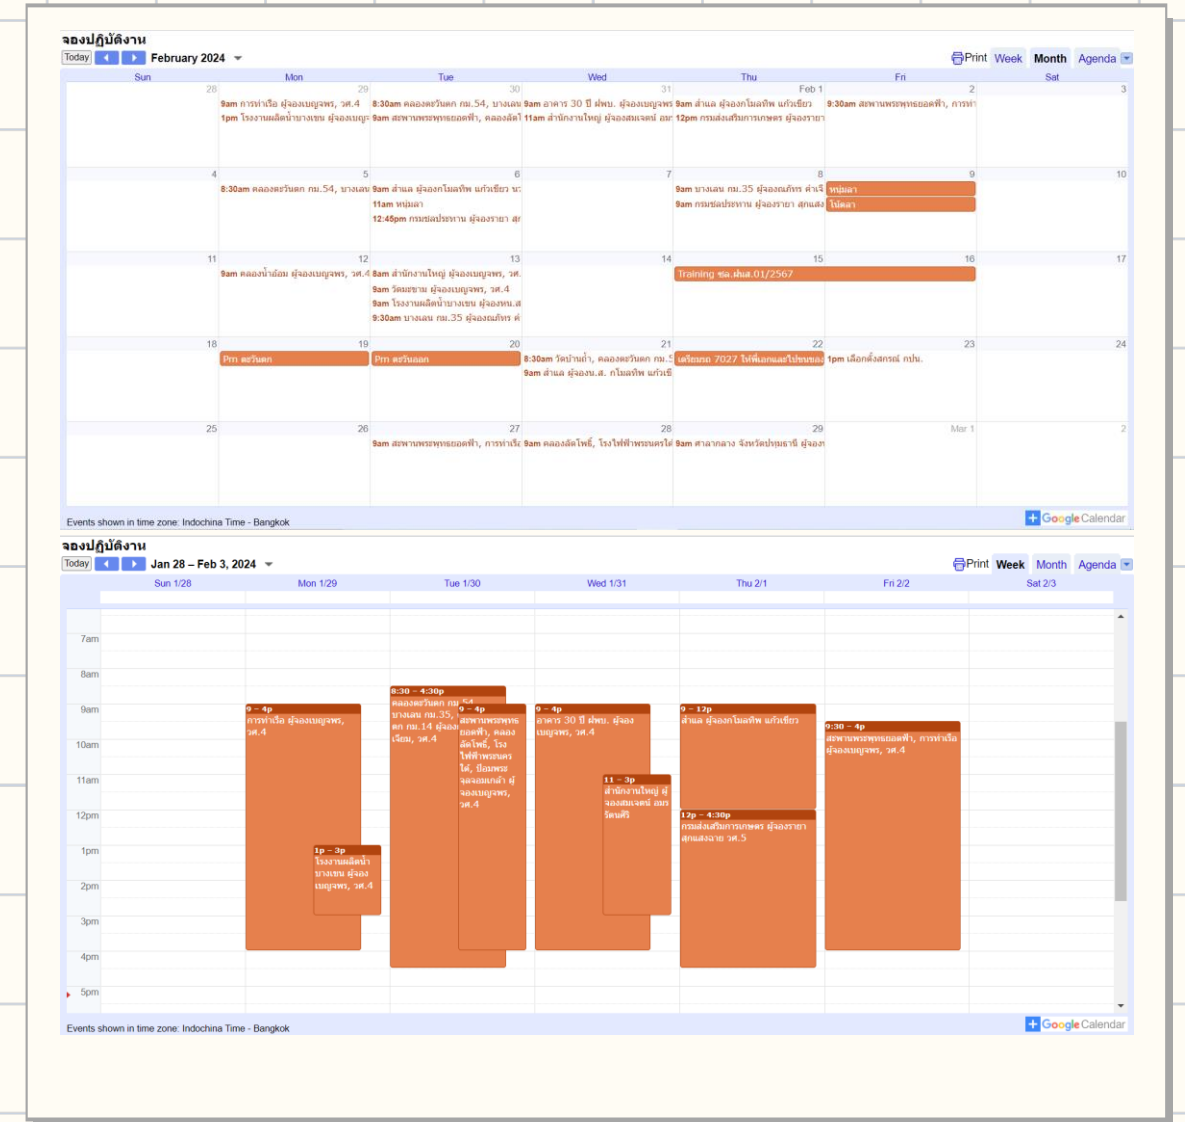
จองปฏิบัติงาน

Today February 2024

Print Week Month Agenda

| Sun | Mon | Tue | Wed | Thu | Fri | Sat |
|---|---|---|---|---|---|---|
| 28 | 29 9am การท่าเรือ ผู้จองเบญจพร, วศ.4 1pm โรงงานผลิตน้ำบางเขน ผู้จองเบญจ | 30 8:30am คลองตะวันตก กม.54, บางเลน 9am สะพานพระพุทธยอดฟ้า, คลองลัดโ | 31 9am อาคาร 30 ปี ฝพบ. ผู้จองเบญจพร 11am สำนักงานใหญ่ ผู้จองสมเจตน์ อมร | Feb 1 9am สำแล ผู้จองกโมลทิพ แก้วเขียว 12pm กรมส่งเสริมการเกษตร ผู้จองราย | 2 9:30am สะพานพระพุทธยอดฟ้า, การท่า | 3 |
| 4 | 5 8:30am คลองตะวันตก กม.54, บางเลน | 6 9am สำแล ผู้จองกโมลทิพ แก้วเขียว น 11am หนุ่มลา 12:45pm กรมชลประทาน ผู้จองราย สุ | 7 | 8 9am บางเลน กม.35 ผู้จองณภัทร คำเจ 9am กรมชลประทาน ผู้จองราย สุกแสง | 9 หนุ่มลา ไม่ตลา | 10 |
| 11 | 12 9am คลองน้ำอ้อม ผู้จองเบญจพร, วศ.4 | 13 8am สำนักงานใหญ่ ผู้จองเบญจพร, วศ. 9am วัดแชวาม ผู้จองเบญจพร, วศ.4 9am โรงงานผลิตน้ำบางเขน ผู้จองหน.ส 9:30am บางเลน กม.35 ผู้จองณภัทร ค | 14 | 15 Training ชล.ฝนส.01/2567 | 16 | 17 |
| 18 | 19 Pm ตะวันตก | 20 Pm ตะวันออก | 21 8:30am วัดบ้านเก่า, คลองตะวันตก กม.5 9am สำแล ผู้จองน.ส. กโมลทิพ แก้วเขี | 22 เตรียมท 7027 ให้พี่เอกและไปชนของ | 23 1pm เลือกตั้งสกรณ์ กปน. | 24 |
| 25 | 26 | 27 9am สะพานพระพุทธยอดฟ้า, การท่าเรื | 28 9am คลองลัดโพธิ์, โรงไฟฟ้าพระนครใต้ | 29 9am ศาลากลาง จังหวัดปทุมธานี ผู้จอง | Mar 1 | 2 |

Events shown in time zone: Indochina Time - Bangkok
Google Calendar

จองปฏิบัติงาน

Today Jan 28 – Feb 3, 2024

Print Week Month Agenda

Sun 1/28 Mon 1/29 Tue 1/30 Wed 1/31 Thu 2/1 Fri 2/2 Sat 2/3

7am
8am
9am
10am
11am
12pm
1pm
2pm
3pm
4pm
5pm

9 – 4p การท่าเรือ ผู้จองเบญจพร, วศ.4

1p – 3p โรงงานผลิตน้ำบางเขน ผู้จองเบญจพร, วศ.4

8:30 – 4:30p คลองตะวันตก กม.54 บางเลน กม.35, บางเลน กม.14 ผู้จอง เวียน, วศ.4

9 – 4p สะพานพระพุทธยอดฟ้า, คลองลัดโพธิ์, โรงไฟฟ้าพระนครใต้, ป้อมพระจุลจอมเกล้า ผู้จองเบญจพร, วศ.4

9 – 4p อาคาร 30 ปี ฝพบ. ผู้จองเบญจพร, วศ.4

11 – 3p สำนักงานใหญ่ ผู้จองสมเจตน์ อมรรัตนศิริ

9 – 12p สำแล ผู้จองกโมลทิพ แก้วเขียว

12p – 4:30p กรมส่งเสริมการเกษตร ผู้จองราย สุกแสงฉาย วศ.5

9:30 – 4p สะพานพระพุทธยอดฟ้า, การท่าเรือ ผู้จองเบญจพร, วศ.4

Events shown in time zone: Indochina Time - Bangkok
Google Calendar